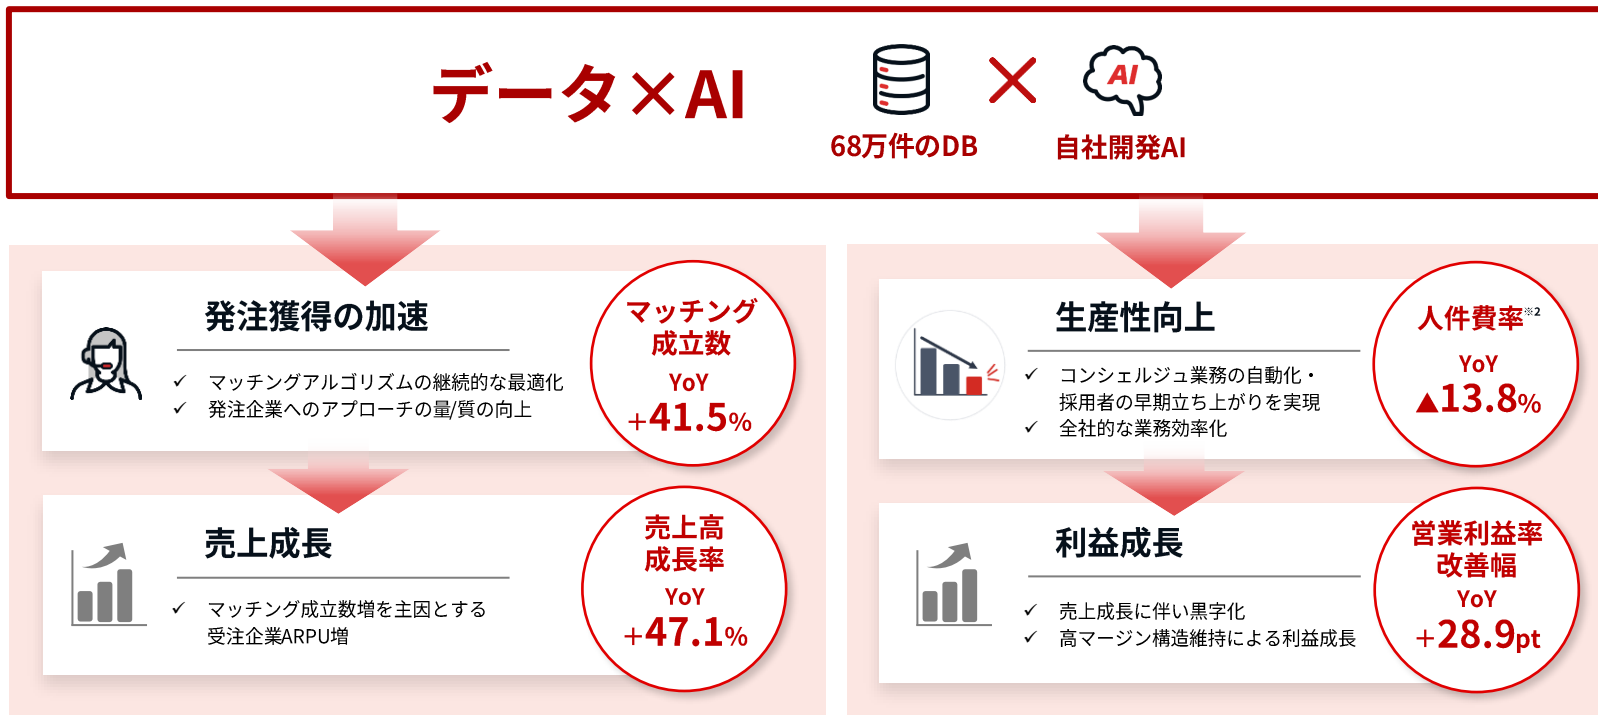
データ×AI

68万件のDB

AI

自社開発AI

発注獲得の加速

✓ マッチングアルゴリズムの継続的な最適化
✓ 発注企業へのアプローチの量/質の向上

マッチング成立数
YoY
+41.5%

売上成長

✓ マッチング成立数増を主因とする受注企業ARPU増

売上高成長率
YoY
+47.1%

生産性向上

✓ コンシェルジュ業務の自動化・採用者の早期立ち上がりを実現
✓ 全社的な業務効率化

人件費率※2
YoY
▲13.8%

利益成長

✓ 売上成長に伴い黒字化
✓ 高マージン構造維持による利益成長

営業利益率改善幅
YoY
+28.9pt